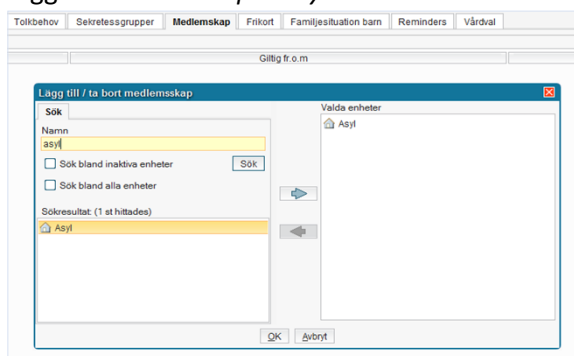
Tolkbehov | Sekretessgrupper | Medlemskap | Frikort | Familjesituation barn | Reminders | Vårdval

Giltig fr.o.m

Lägg till / ta bort medlemsskap

Sök

Namn

asyl

Sök bland inaktiva enheter

Sök

Sök bland alla enheter

Sökresultat: (1 st hittades)

Asyl

Valda enheter

Asyl

OK

Avbryt